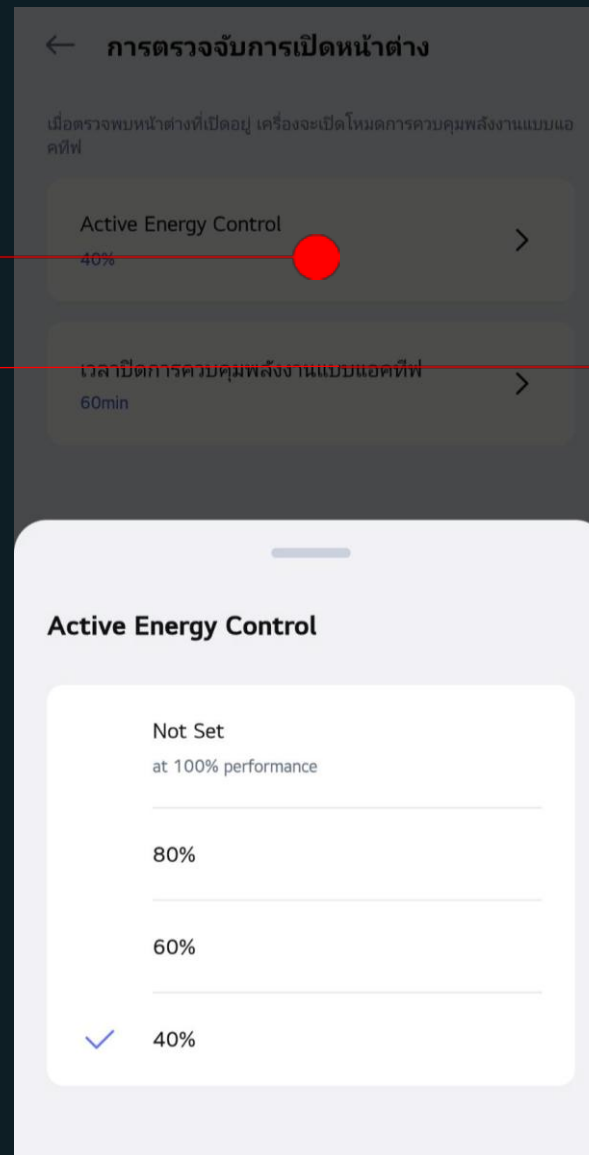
← การตรวจจับการเปิดหน้าต่าง

เมื่อตรวจพบหน้าต่างที่เปิดอยู่ เครื่องจะเปิดโหมดการควบคุมพลังงานแบบแอคทีฟ

Active Energy Control
40%

เวลาปิดการควบคุมพลังงานแบบแอคทีฟ
60min

Active Energy Control

Not Set
at 100% performance

80%

60%

40%